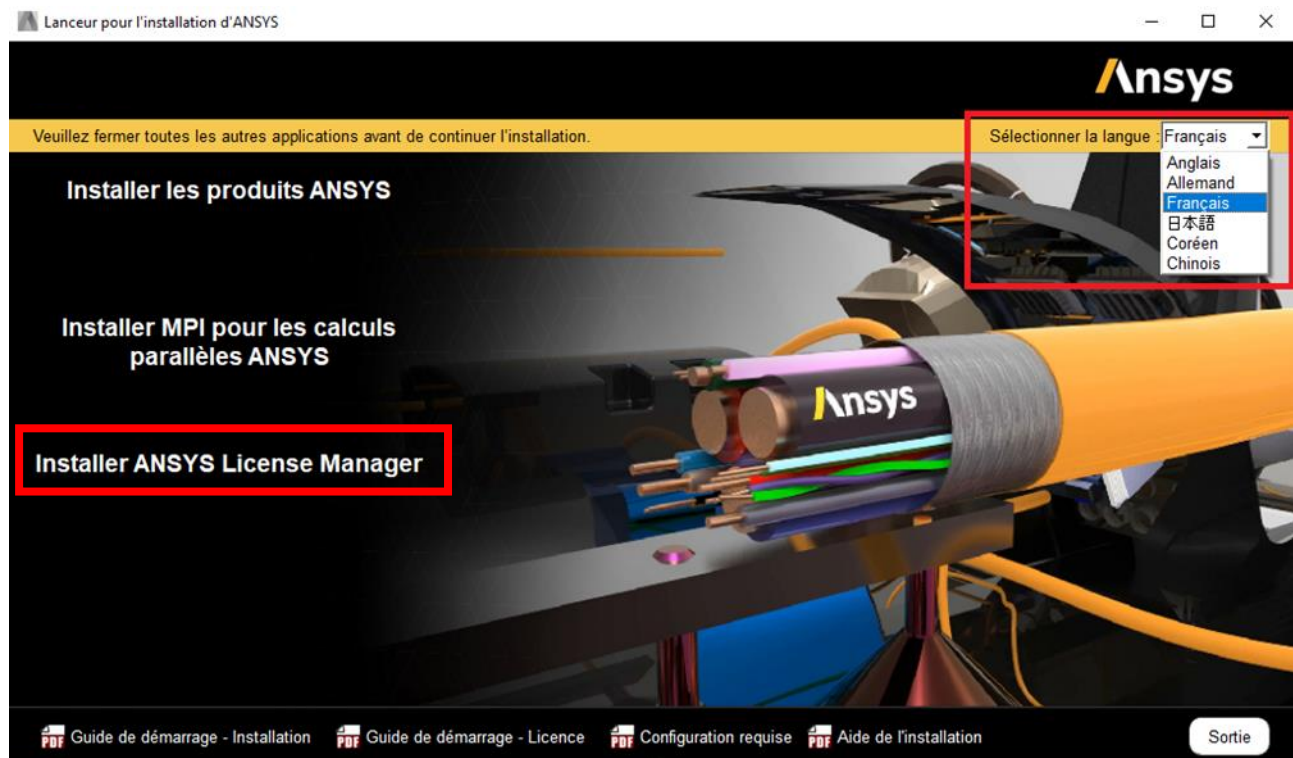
Lanceur pour l'installation d'ANSYS

Ansys

Veuillez fermer toutes les autres applications avant de continuer l'installation.

Sélectionner la langue : Français

Anglais
Allemand
Français
日本語
Coréen
Chinois

Installer les produits ANSYS

Installer MPI pour les calculs parallèles ANSYS

Ansys

Installer ANSYS License Manager

PDF Guide de démarrage - Installation
PDF Guide de démarrage - Licence
PDF Configuration requise
PDF Aide de l'installation

Sortie